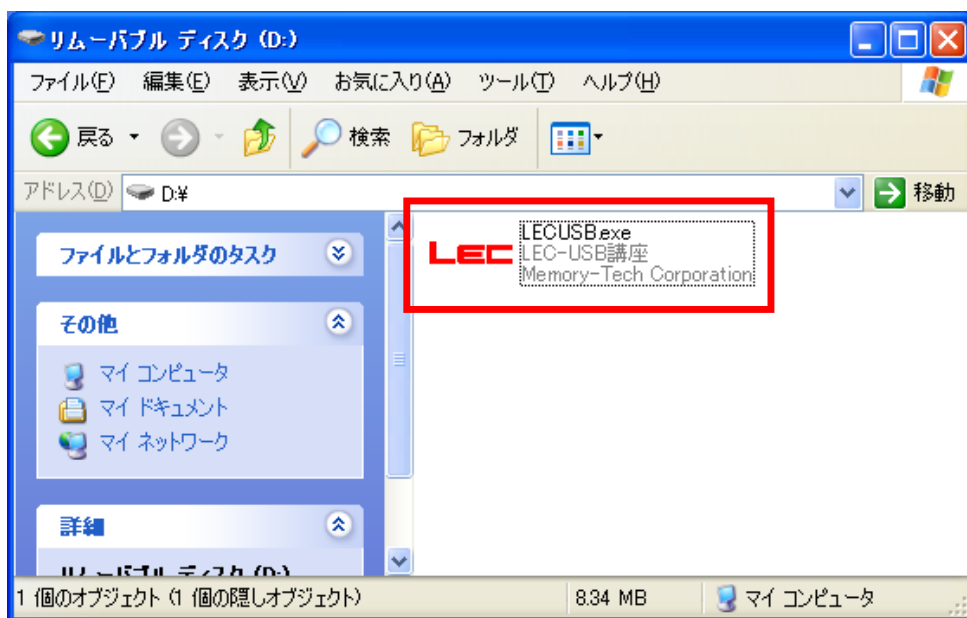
リムーバブル ディスク (D:)

ファイル(F) 編集(E) 表示(V) お気に入り(A) ツール(T) ヘルプ(H)

戻る 検索 フォルダ

アドレス(D) D:¥ 移動

ファイルとフォルダのタスク

その他

マイ コンピュータ
マイ ドキュメント
マイ ネットワーク

詳細

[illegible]

LEC

LECUSB.exe
LEC-USB講座
Memory-Tech Corporation

1 個のオブジェクト (1 個の隠しオブジェクト) 8.34 MB マイ コンピュータ